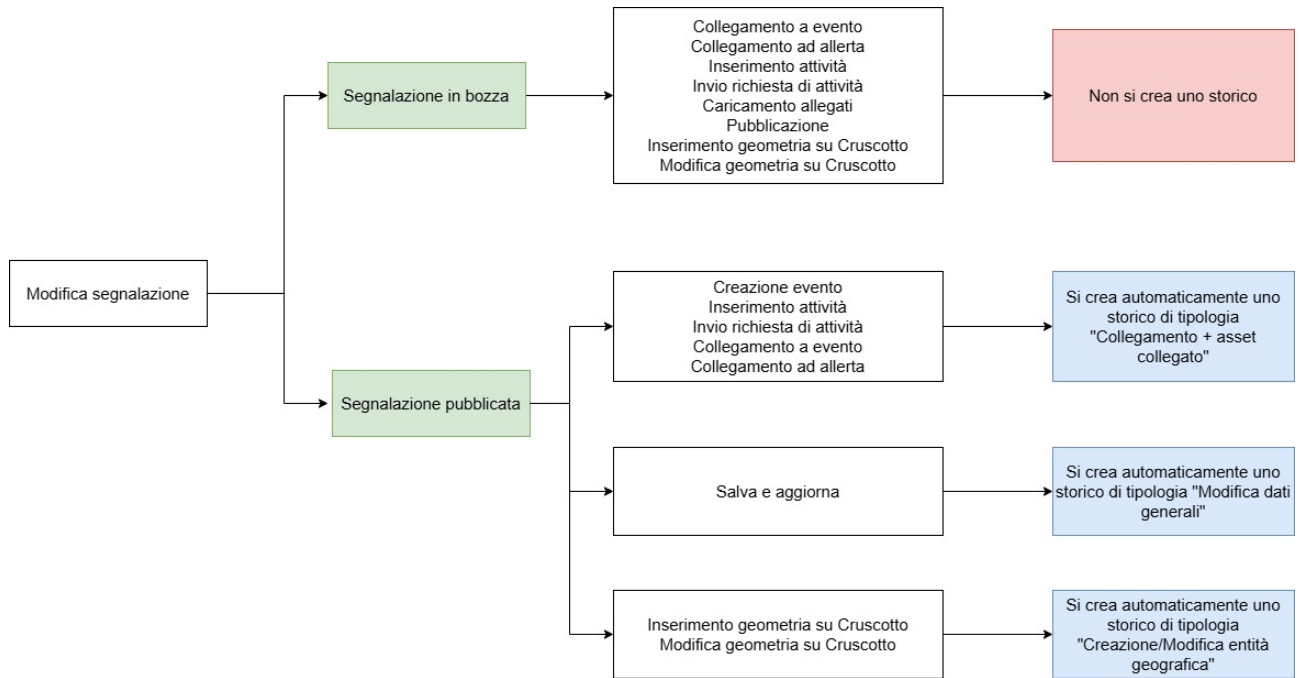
Modifica segnalazione

Segnalazione in bozza

Collegamento a evento
Collegamento ad allerta
Inserimento attività
Invio richiesta di attività
Caricamento allegati
Pubblicazione
Inserimento geometria su Cruscotto
Modifica geometria su Cruscotto

Non si crea uno storico

Segnalazione pubblicata

Creazione evento
Inserimento attività
Invio richiesta di attività
Collegamento a evento
Collegamento ad allerta

Si crea automaticamente uno storico di tipologia "Collegamento + asset collegato"

Salva e aggiorna

Si crea automaticamente uno storico di tipologia "Modifica dati generali"

Inserimento geometria su Cruscotto
Modifica geometria su Cruscotto

Si crea automaticamente uno storico di tipologia "Creazione/Modifica entità geografica"